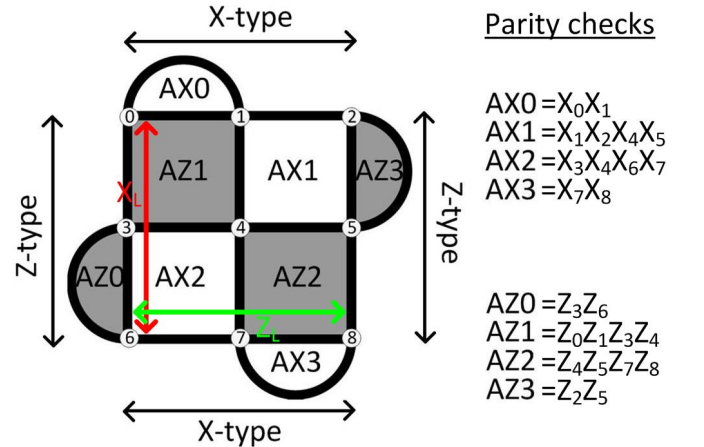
X-type

Parity checks

AX0

0 1 2

AZ1 AX1 AZ3

$X_L$

Z-type

3 4 5

Z-type

AZ0 AX2 AZ2

$Z_L$

6 7 8

AX3

X-type

AX0 $=X_0X_1$
AX1 $=X_1X_2X_4X_5$
AX2 $=X_3X_4X_6X_7$
AX3 $=X_7X_8$

AZ0 $=Z_3Z_6$
AZ1 $=Z_0Z_1Z_3Z_4$
AZ2 $=Z_4Z_5Z_7Z_8$
AZ3 $=Z_2Z_5$